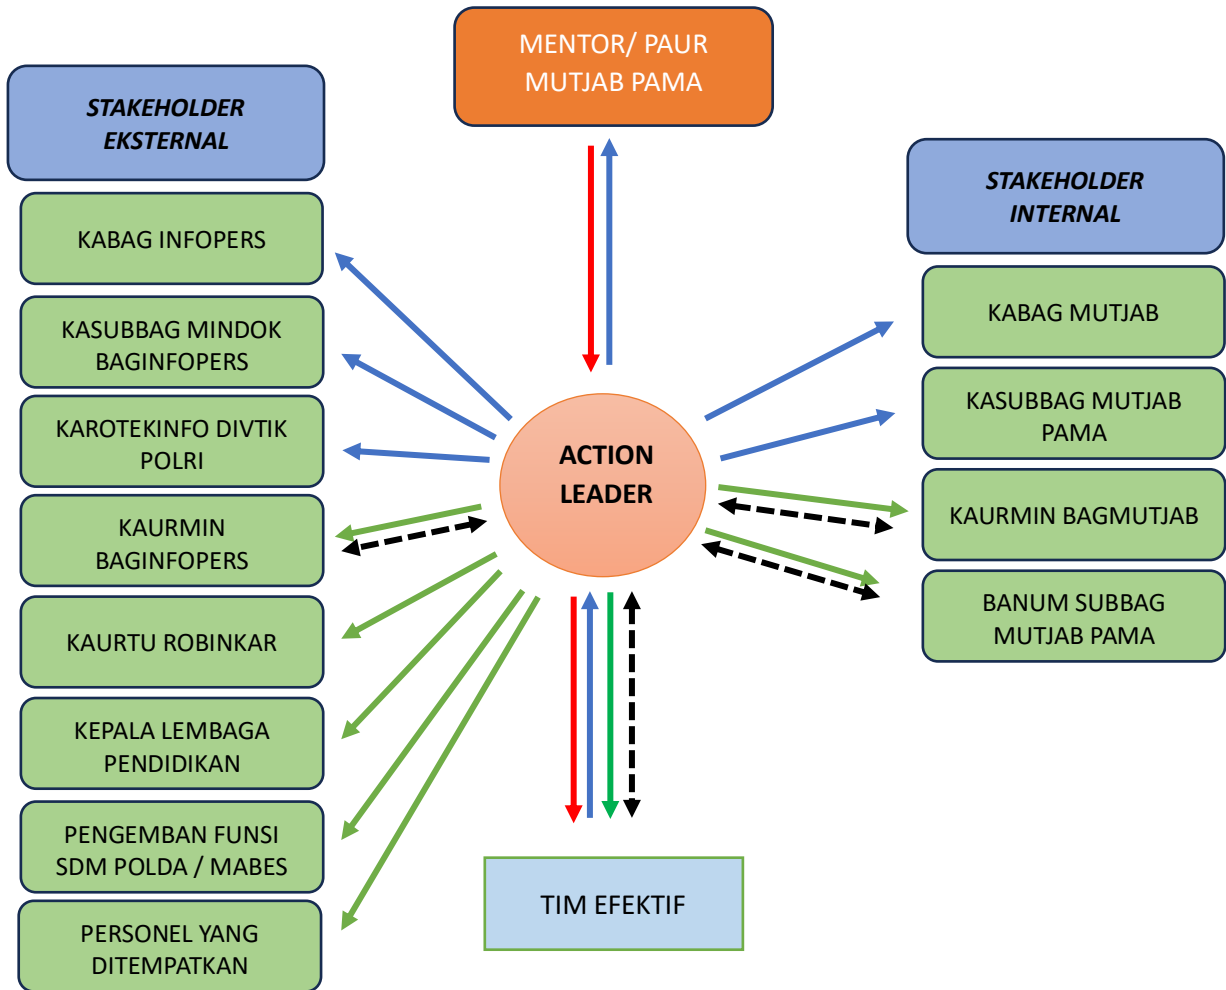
MENTOR/ PAUR MUTJAB PAMA

STAKEHOLDER EKSTERNAL

KABAG INFOPERS

KASUBBAG MINDOK BAGINFOPERS

KAROTEKINFO DIVTIK POLRI

KAURMIN BAGINFOPERS

KAURTU ROBINKAR

KEPALA LEMBAGA PENDIDIKAN

PENGEMBAN FUNSI SDM POLDA / MABES

PERSONEL YANG DITEMPATKAN

ACTION LEADER

STAKEHOLDER INTERNAL

KABAG MUTJAB

KASUBBAG MUTJAB PAMA

KAURMIN BAGMUTJAB

BANUM SUBBAG MUTJAB PAMA

TIM EFEKTIF